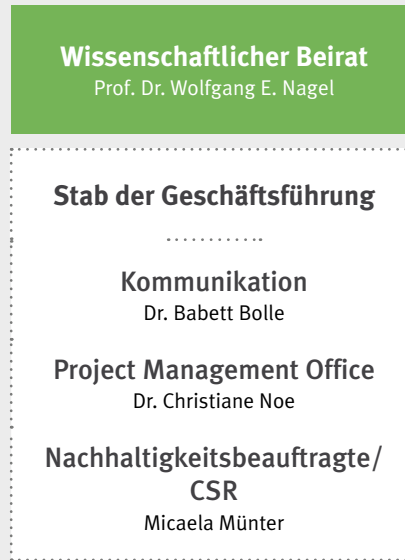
Wissenschaftlicher Beirat
Prof. Dr. Wolfgang E. Nagel

Stab der Geschäftsführung

Kommunikation
Dr. Babett Bolle

Project Management Office
Dr. Christiane Noe

Nachhaltigkeitsbeauftragte/ CSR
Micaela Münter